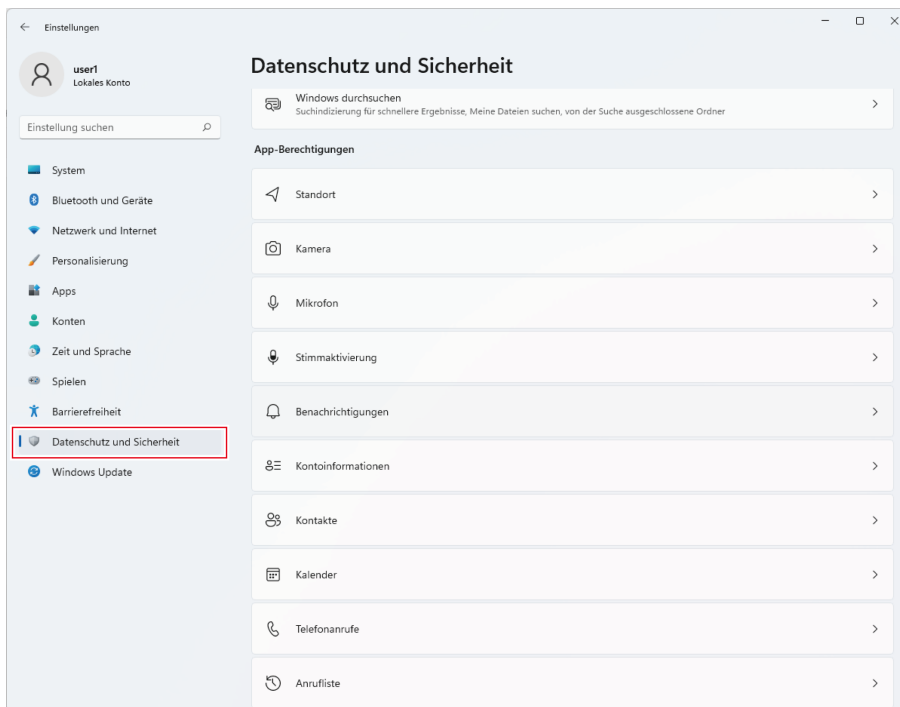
Einstellungen

user1
Lokales Konto

Einstellung suchen

System
Bluetooth und Geräte
Netzwerk und Internet
Personalisierung
Apps
Konten
Zeit und Sprache
Spielen
Barrierefreiheit
Datenschutz und Sicherheit
Windows Update

Datenschutz und Sicherheit

Windows durchsuchen
Suchindizierung für schnellere Ergebnisse, Meine Dateien suchen, von der Suche ausgeschlossene Ordner

App-Berechtigungen

Standort
Kamera
Mikrofon
Stimmaktivierung
Benachrichtigungen
Kontoinformationen
Kontakte
Kalender
Telefonanrufe
Anrufliste